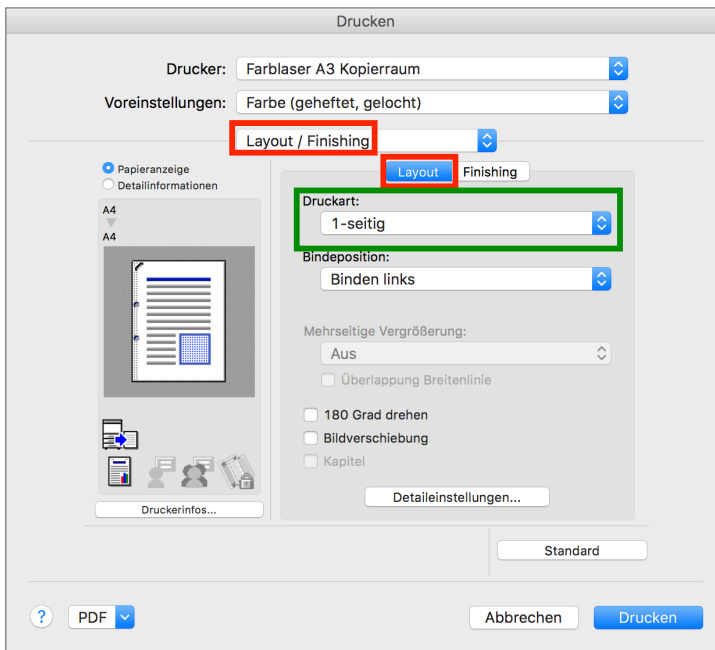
Drucken

Drucker: Farblaser A3 Kopierraum

Voreinstellungen: Farbe (geheftet, gelocht)

Layout / Finishing

Papieranzeige
Detailinformationen

A4
A4

Druckerinfos...

Layout
Finishing

Druckart:
1-seitig

Bindeposition:
Binden links

Mehrseitige Vergrößerung:
Aus

Überlappung Breitenlinie

180 Grad drehen
Bildverschiebung
Kapitel

Detaileinstellungen...

Standard

?
PDF

Abbrechen
Drucken